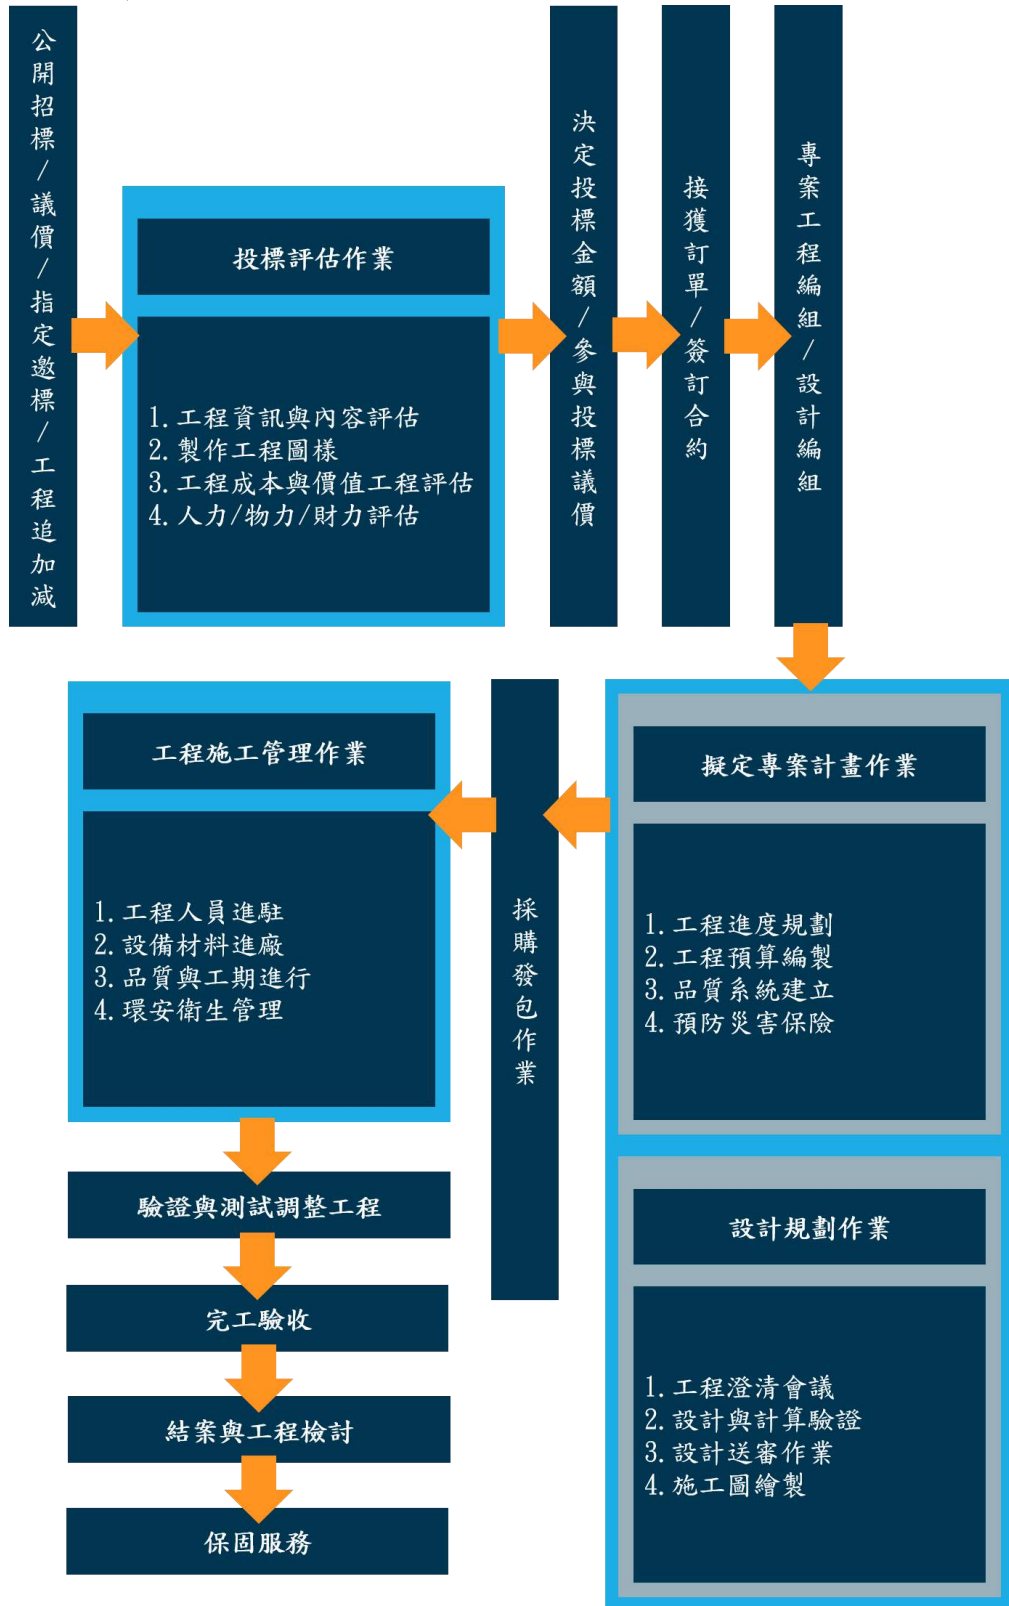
公開招標/議價/指定邀標/工程追加減

投標評估作業

1. 工程資訊與內容評估
2. 製作工程圖樣
3. 工程成本與價值工程評估
4. 人力/物力/財力評估

決定投標金額/參與投標議價

接獲訂單/簽訂合約

專案工程編組/設計編組

擬定專案計畫作業

1. 工程進度規劃
2. 工程預算編製
3. 品質系統建立
4. 預防災害保險

設計規劃作業

1. 工程澄清會議
2. 設計與計算驗證
3. 設計送審作業
4. 施工圖繪製

採購發包作業

工程施工管理作業

1. 工程人員進駐
2. 設備材料進廠
3. 品質與工期進行
4. 環安衛生管理

驗證與測試調整工程

完工驗收

結案與工程檢討

保固服務